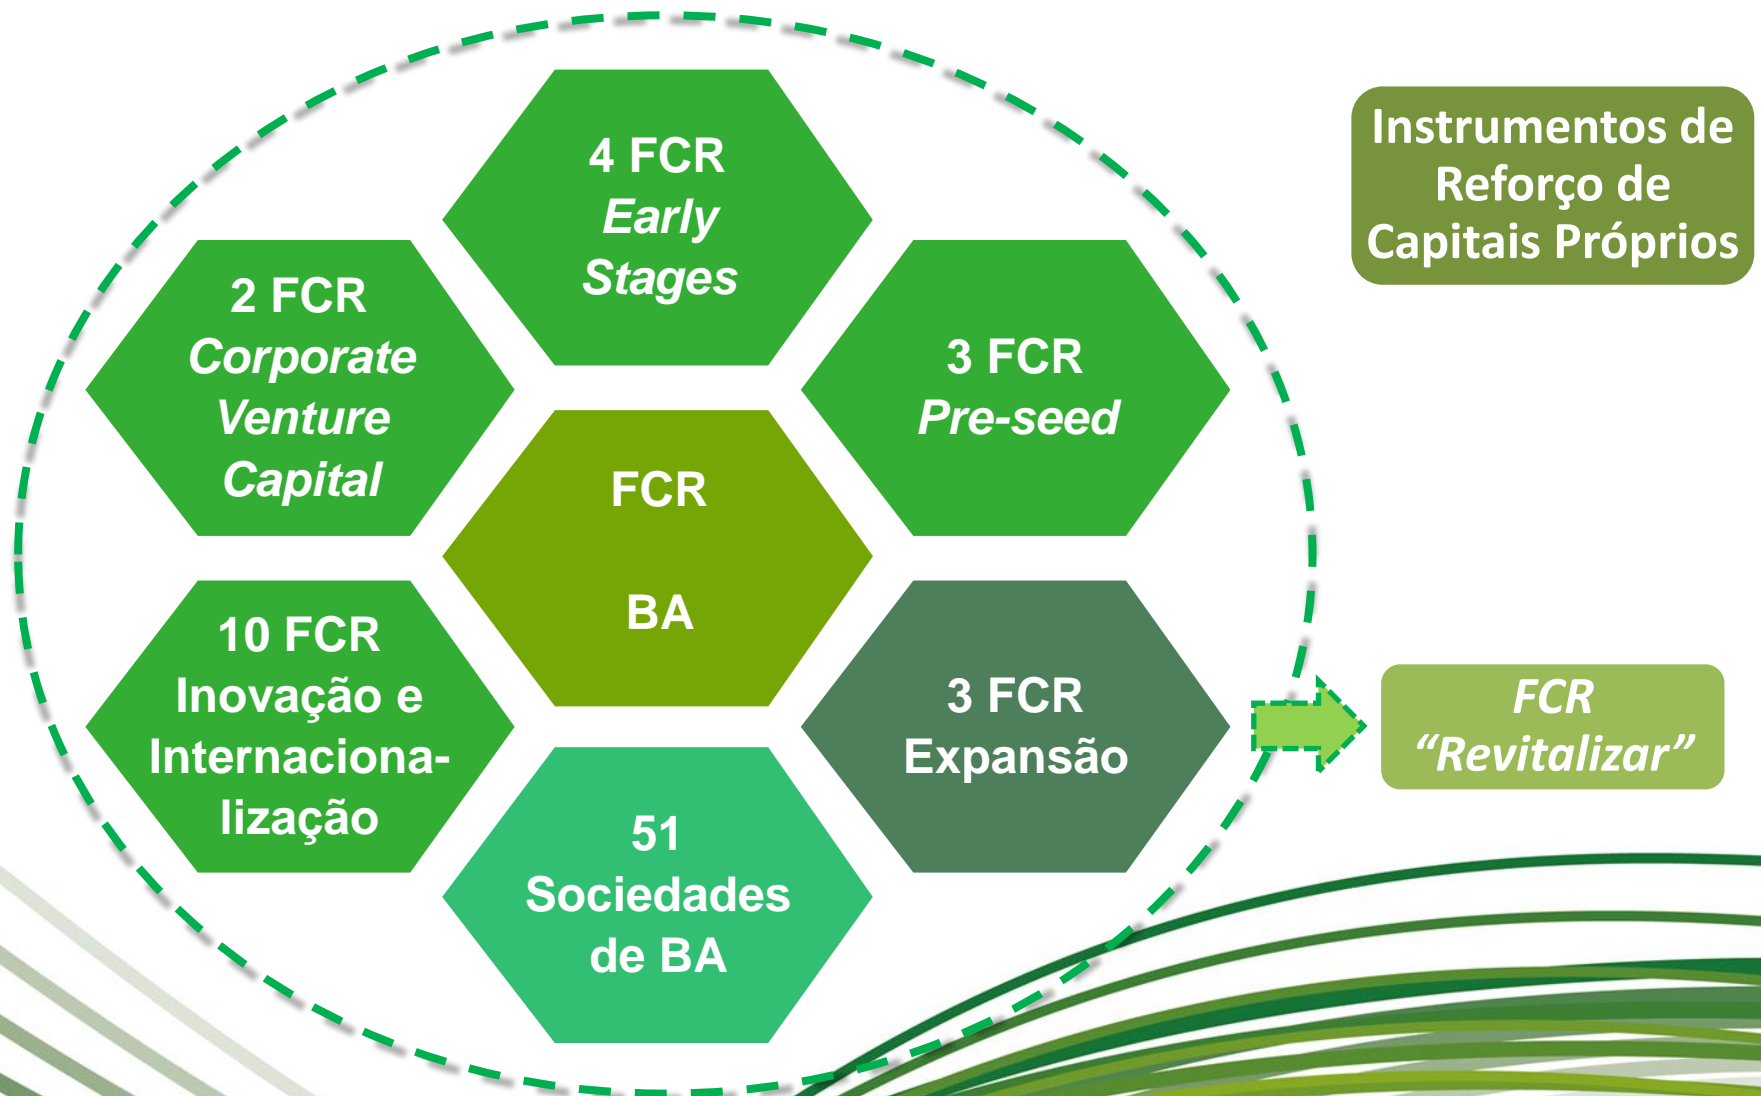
4 FCR
Early
Stages

Instrumentos de Reforço de Capitais Próprios

2 FCR
Corporate
Venture
Capital

3 FCR
Pre-seed

FCR

BA

10 FCR
Inovação e
Internacionalização

3 FCR
Expansão

FCR
"Revitalizar"

51
Sociedades
de BA